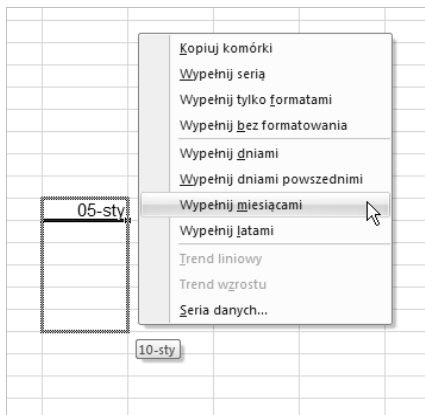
Kopiuj komórki
Wypełnij serią
Wypełnij tylko formatami
Wypełnij bez formatowania
Wypełnij dniami
Wypełnij dniami powszednimi
Wypełnij miesiącami
Wypełnij latami
Trend liniowy
Trend wzrostu
Seria danych...

05-sty

10-sty